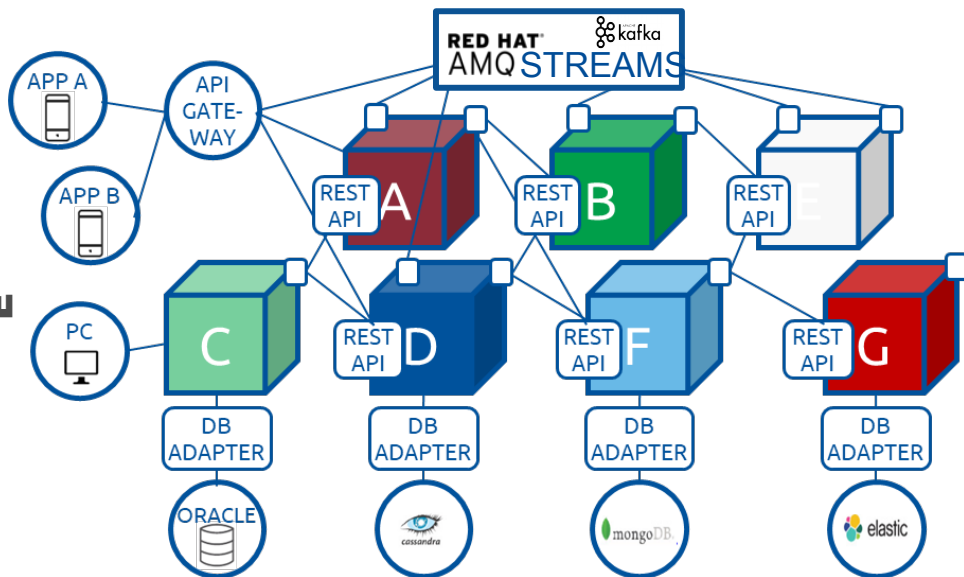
RED HAT
AMQ STREAMS
kafka

APP A

APP B

API GATE-WAY

PC

REST API
A

REST API
B

REST API
E

C

REST API
D

REST API
F

REST API
G

DB ADAPTER

DB ADAPTER

DB ADAPTER

DB ADAPTER

ORACLE

cassandra

mongoDB

elastic